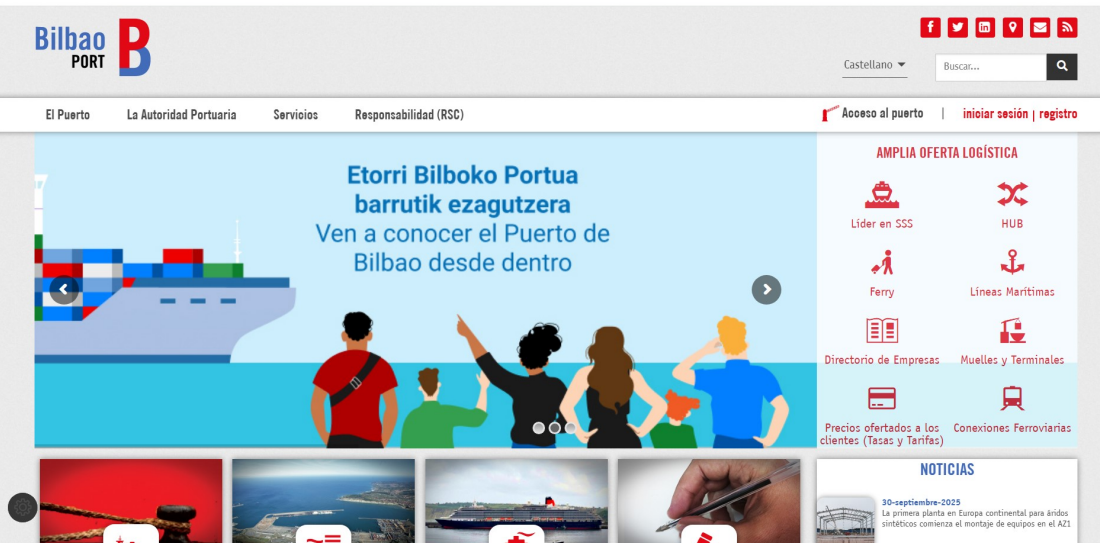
Bilbao PORT B

Castellano

Buscar...

El Puerto
La Autoridad Portuaria
Servicios
Responsabilidad (RSC)

Acceso al puerto | iniciar sesión | registro

Etorri Bilboko Portua barrutik ezagutzera
Ven a conocer el Puerto de Bilbao desde dentro

AMPLIA OFERTA LOGÍSTICA

Líder en SSS
HUB
Ferry
Líneas Marítimas
Directorio de Empresas
Muelles y Terminales
Precios ofertados a los clientes (Tasas y Tarifas)
Conexiones Ferroviarias

NOTICIAS

30-septiembre-2025
La primera planta en Europa continental para áridos sintéticos comienza el montaje de equipos en el AZ1